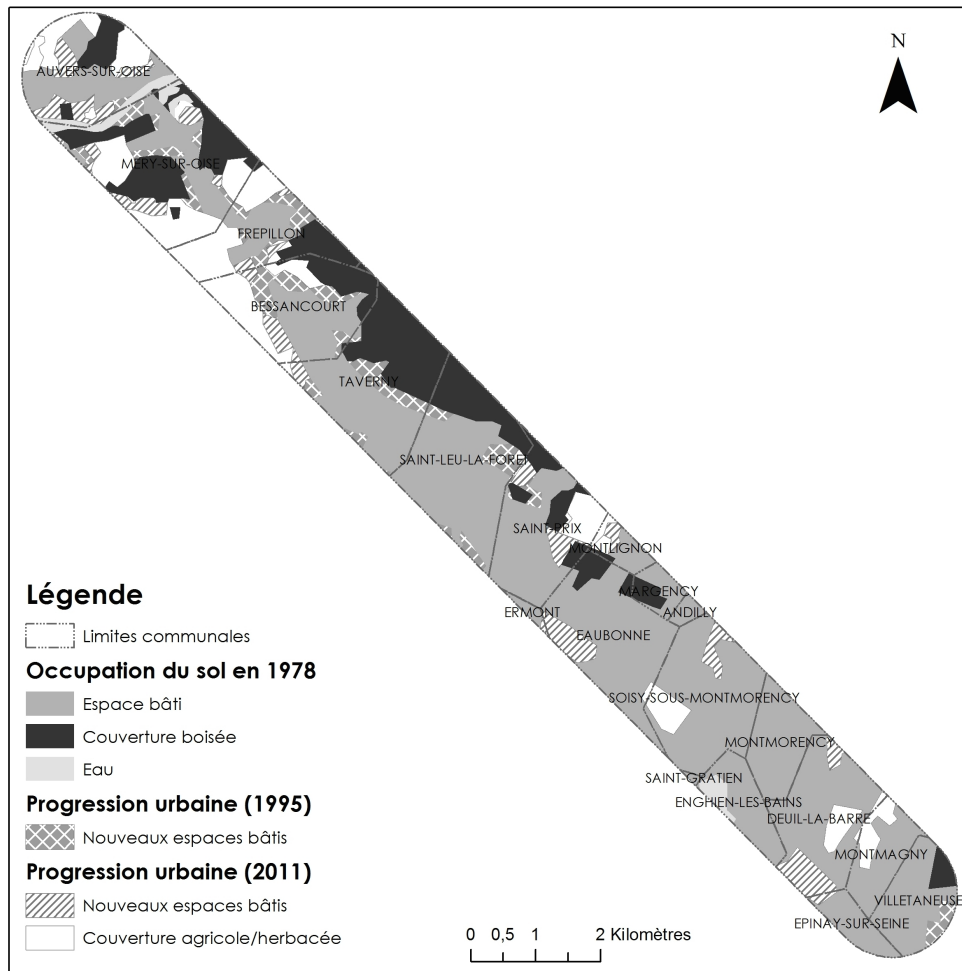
N

AUVERS-SUR-OISE

MERY-SUR-OISE

FREPILLON

BESSANCOURT

TAVERNY

SAINT-LEU-LA-FORET

SAINT-PRIX

MONTLIGNON

MARGENCY

ANDILLY

ERMONT

EAUBONNE

SOISY-SOUS-MONTMORENCY

MONTMORENCY

SAINT-GRATIEN

ENGHIEN-LES-BAINS

DEUIL-LA-BARRE

MONTMAGNY

VILLETANEUSE

EPINAY-SUR-SEINE

Légende

Limites communales

Occupation du sol en 1978

Espace bâti

Couverture boisée

Eau

Progression urbaine (1995)

Nouveaux espaces bâtis

Progression urbaine (2011)

Nouveaux espaces bâtis

Couverture agricole/herbacée

0 0,5 1 2 Kilomètres